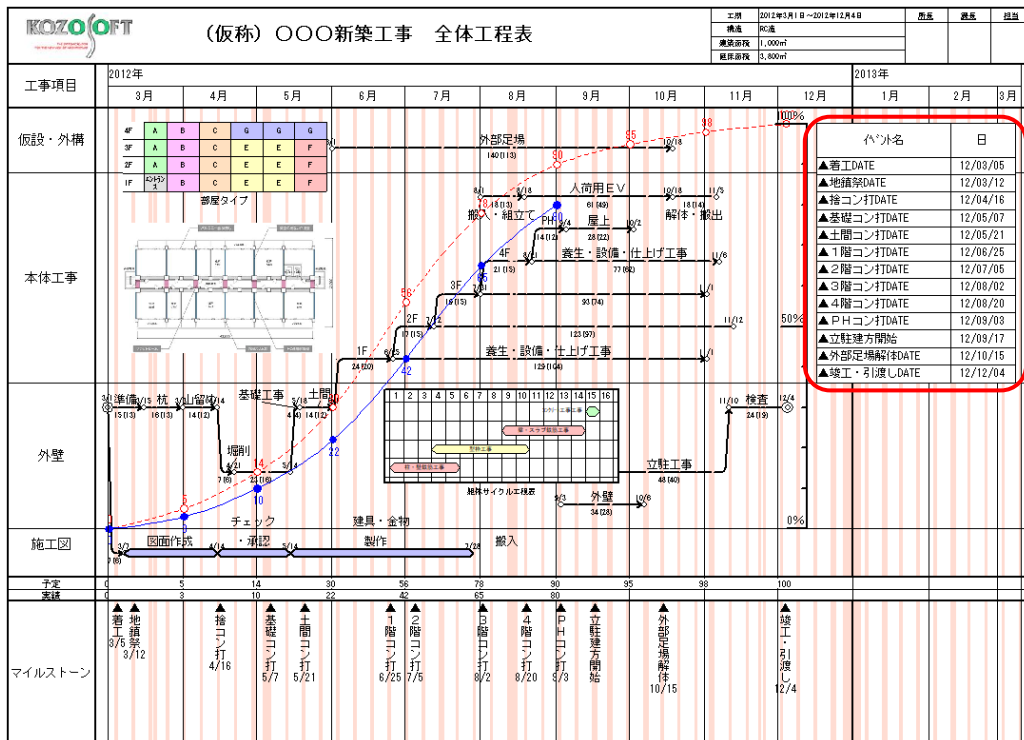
KOZOSOFT

（仮称）○○○新築工事　全体工程表

| 工期 | 2012年3月1日～2012年12月4日 | 所長 | 課長 | 担当 |
|---|---|---|---|---|
| 構造 | RC造 | | | |
| 建築面積 | 1,000㎡ | | | |
| 延床面積 | 3,800㎡ | | | |

工事項目

2012年　3月　4月　5月　6月　7月　8月　9月　10月　11月　12月　2013年　1月　2月　3月

仮設・外構

| 4F | A | B | C | G | G | G |
|---|---|---|---|---|---|---|
| 3F | A | B | C | E | E | F |
| 2F | A | B | C | E | E | F |
| 1F | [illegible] | B | C | E | E | F |

部屋タイプ

外部足場　140 (113)　10/18

本体工事

人荷用ＥＶ　搬入・組立て　61 (49)　18 (14)　解体・搬出　11/3
ＰＨ　屋上　14 (12)　28 (22)　10/2
4F　21 (15)　養生・設備・仕上げ工事　77 (62)　11/6
3F　15 (15)　93 (74)
2F　7 (15)　123 (97)　11/12
1F　24 (20)　養生・設備・仕上げ工事　129 (104)

外壁

準備　杭　山留め　基礎工事　土間　15 (13)　16 (13)　14 (12)　14 (12)　14 (12)
堀削　7 (6)　24 (16)
検査　11/10　12/4　24 (19)
立駐工事　48 (40)
外壁　34 (28)　9/3　10/6

| 1 | 2 | 3 | 4 | 5 | 6 | 7 | 8 | 9 | 10 | 11 | 12 | 13 | 14 | 15 | 16 |
|---|---|---|---|---|---|---|---|---|---|---|---|---|---|---|---|

躯体サイクル工程表

施工図

チェック　建具・金物
図面作成　・承認　製作　搬入

| イベント名 | 日 |
|---|---|
| ▲着工DATE | 12/03/05 |
| ▲地鎮祭DATE | 12/03/12 |
| ▲捨コン打DATE | 12/04/16 |
| ▲基礎コン打DATE | 12/05/07 |
| ▲土間コン打DATE | 12/05/21 |
| ▲１階コン打DATE | 12/06/25 |
| ▲２階コン打DATE | 12/07/05 |
| ▲３階コン打DATE | 12/08/02 |
| ▲４階コン打DATE | 12/08/20 |
| ▲ＰＨコン打DATE | 12/09/03 |
| ▲立駐建方開始 | 12/09/17 |
| ▲外部足場解体DATE | 12/10/15 |
| ▲竣工・引渡しDATE | 12/12/04 |

100%　50%　0%

予定　0　5　14　30　56　78　90　95　98　100
実績　0　3　10　22　42　65　80

マイルストーン

着工 3/5　地鎮祭 3/12　捨コン打 4/16　基礎コン打 5/7　土間コン打 5/21　1階コン打 6/25　2階コン打 7/5　3階コン打 8/2　4階コン打 8/20　PHコン打 9/3　立駐建方開始　外部足場解体 10/15　竣工・引渡し 12/4